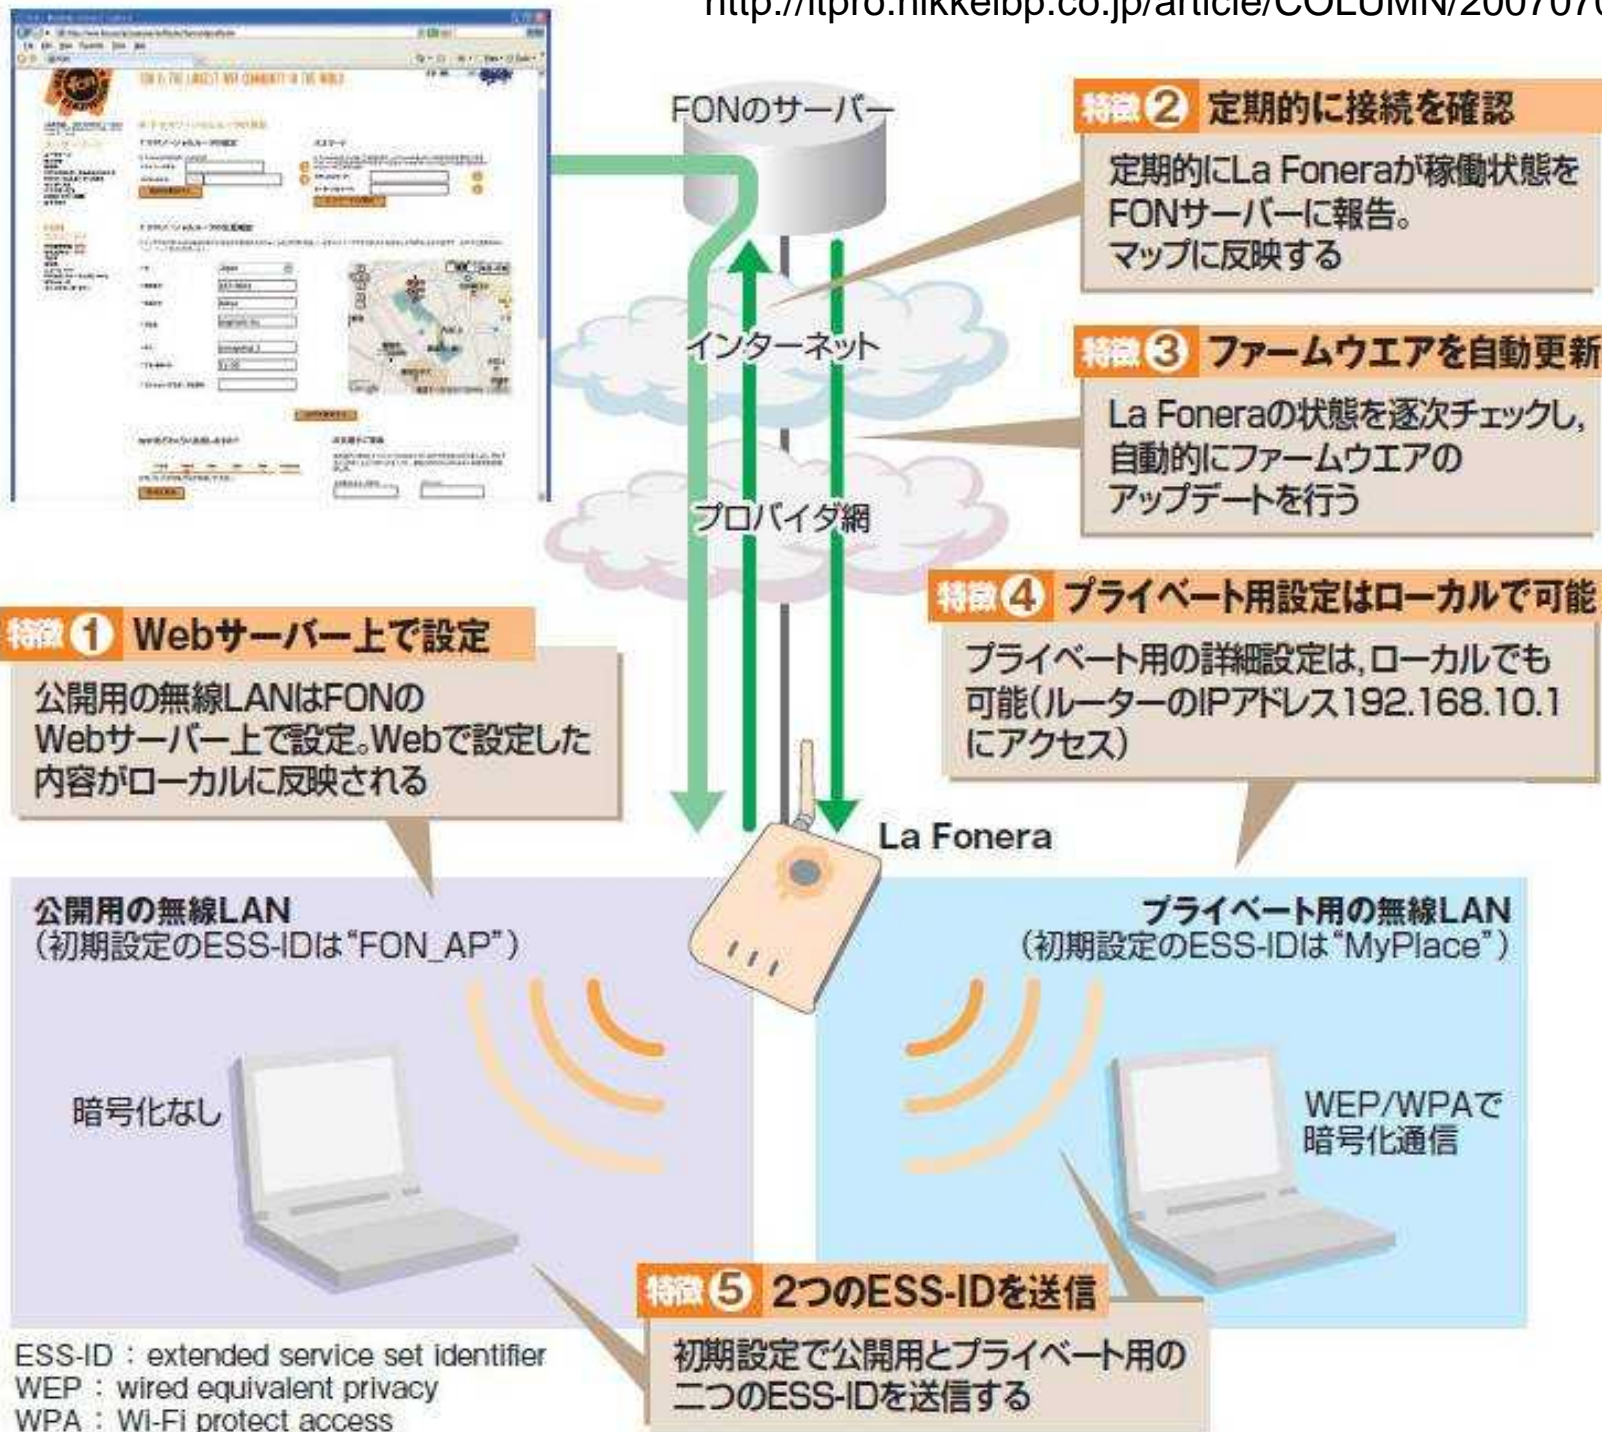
http://itpro.nikkeibp.co.jp/article/COLUMN/200707

FONのサーバー

特徴② 定期的に接続を確認

定期的にLa Foneraが稼働状態をFONサーバーに報告。マップに反映する

インターネット

特徴③ ファームウエアを自動更新

La Foneraの状態を逐次チェックし,自動的にファームウエアのアップデートを行う

プロバイダ網

特徴④ プライベート用設定はローカルで可能

プライベート用の詳細設定は,ローカルでも可能(ルーターのIPアドレス192.168.10.1にアクセス)

特徴① Webサーバー上で設定

公開用の無線LANはFONのWebサーバー上で設定。Webで設定した内容がローカルに反映される

La Fonera

公開用の無線LAN
(初期設定のESS-IDは“FON_AP”)

プライベート用の無線LAN
(初期設定のESS-IDは“MyPlace”)

暗号化なし

WEP/WPAで暗号化通信

特徴⑤ 2つのESS-IDを送信

初期設定で公開用とプライベート用の二つのESS-IDを送信する

ESS-ID : extended service set identifier
WEP : wired equivalent privacy
WPA : Wi-Fi protect access